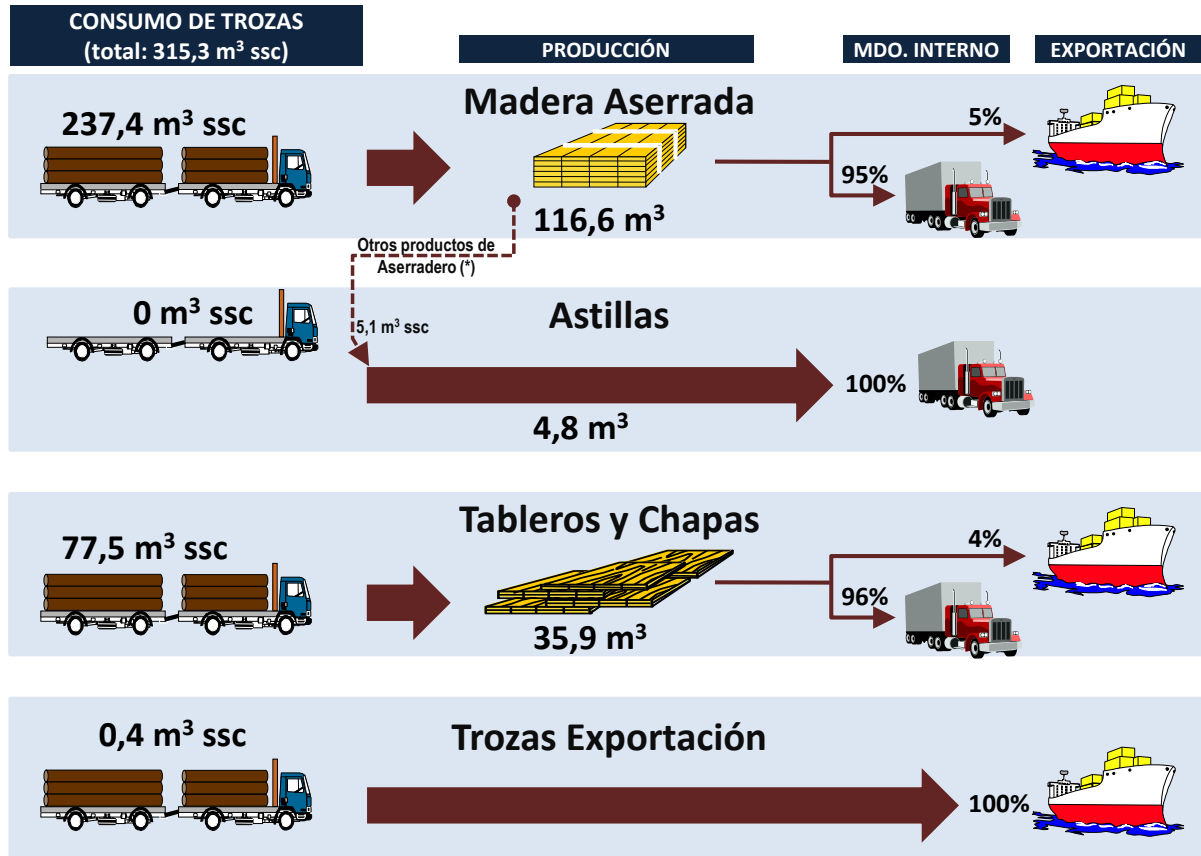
CONSUMO DE TROZAS
(total: 315,3 m$^3$ ssc)

PRODUCCIÓN

MDO. INTERNO

EXPORTACIÓN

237,4 m$^3$ ssc

Madera Aserrada

116,6 m$^3$

5%

95%

Otros productos de Aserradero (*)

5,1 m$^3$ ssc

0 m$^3$ ssc

Astillas

100%

4,8 m$^3$

77,5 m$^3$ ssc

Tableros y Chapas

4%

96%

35,9 m$^3$

0,4 m$^3$ ssc

Trozas Exportación

100%